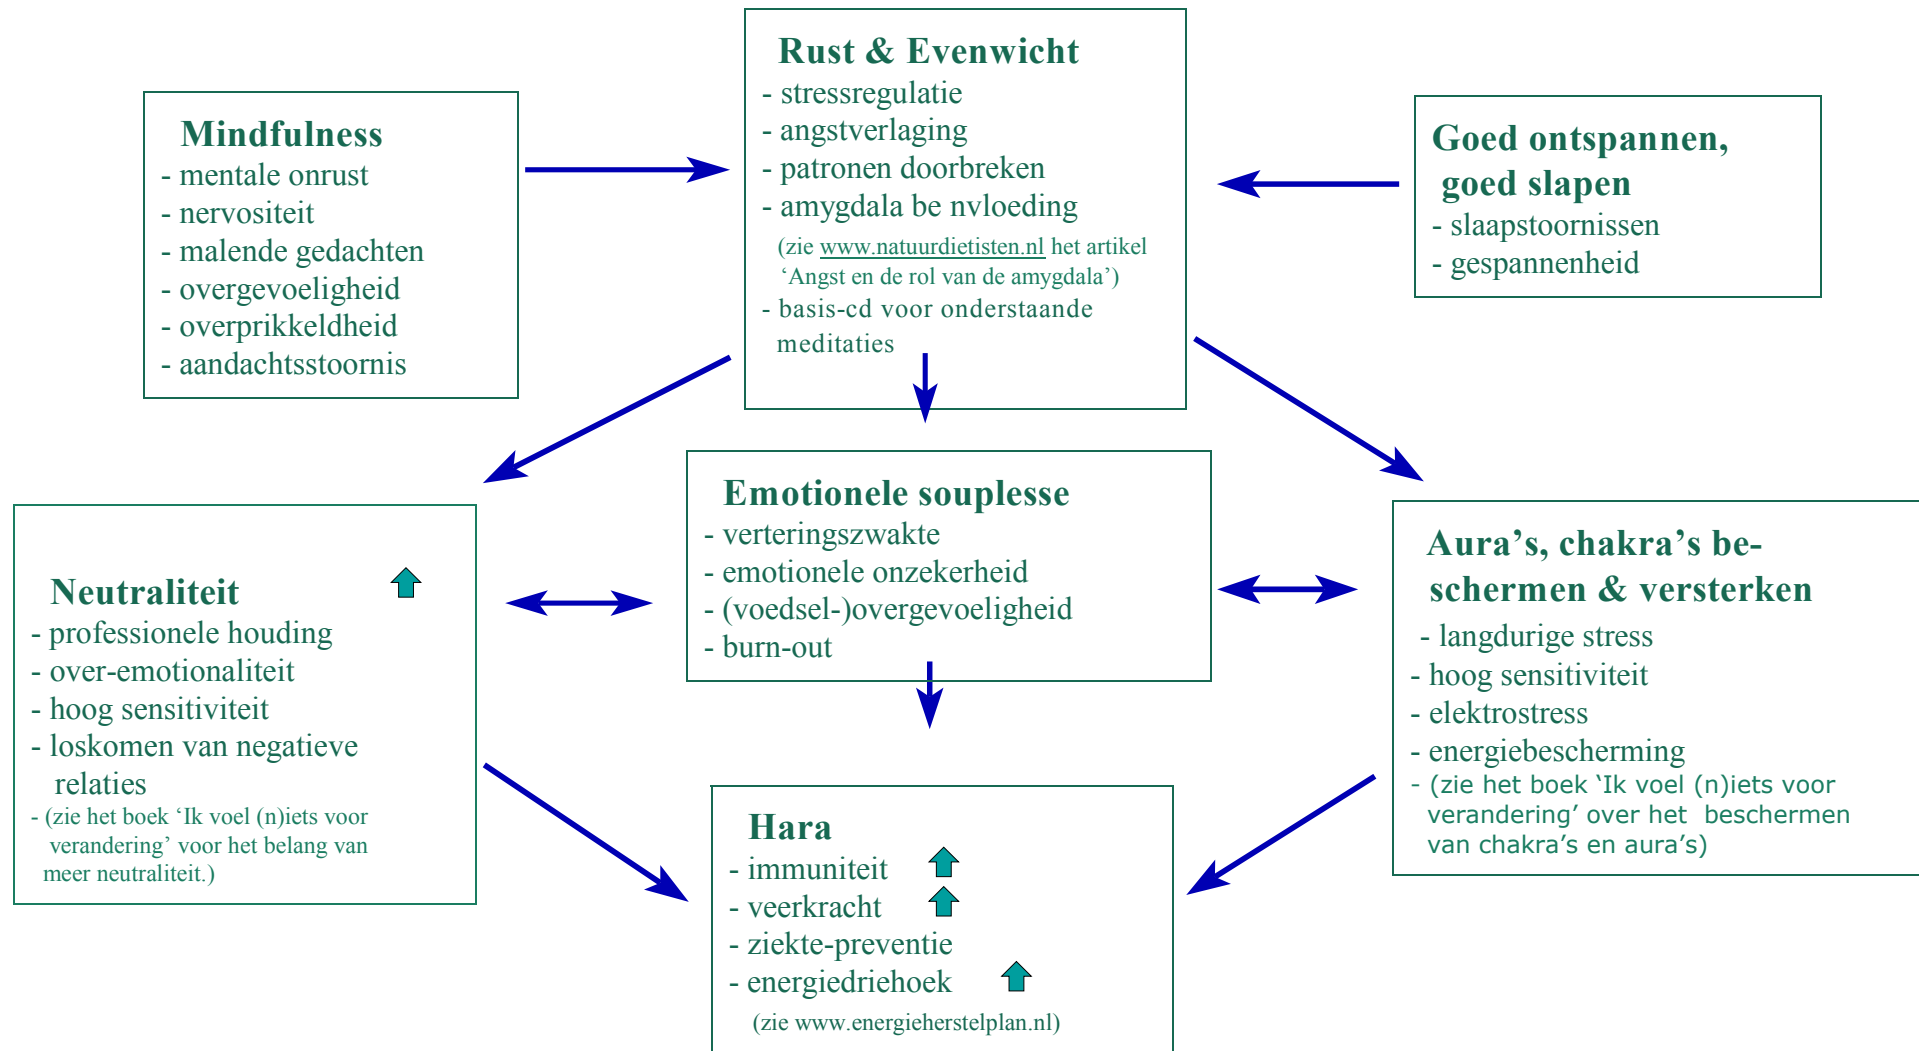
Mindfulness
- mentale onrust
- nervositeit
- malende gedachten
- overgevoeligheid
- overprikkeldheid
- aandachtsstoornis

Rust & Evenwicht
- stressregulatie
- angstverlaging
- patronen doorbreken
- amygdala be nvloeding
(zie www.natuurdietisten.nl het artikel 'Angst en de rol van de amygdala')
- basis-cd voor onderstaande meditaties

Goed ontspannen, goed slapen
- slaapstoornissen
- gespannenheid

Neutraliteit
- professionele houding
- over-emotionaliteit
- hoog sensitiviteit
- loskomen van negatieve relaties
- (zie het boek 'Ik voel (n)iets voor verandering' voor het belang van meer neutraliteit.)

Emotionele souplesse
- verteringszwakte
- emotionele onzekerheid
- (voedsel-)overgevoeligheid
- burn-out

Aura's, chakra's beschermen & versterken
- langdurige stress
- hoog sensitiviteit
- elektrostress
- energiebescherming
- (zie het boek 'Ik voel (n)iets voor verandering' over het beschermen van chakra's en aura's)

Hara
- immuniteit
- veerkracht
- ziekte-preventie
- energiedriehoek
(zie www.energieherstelplan.nl)